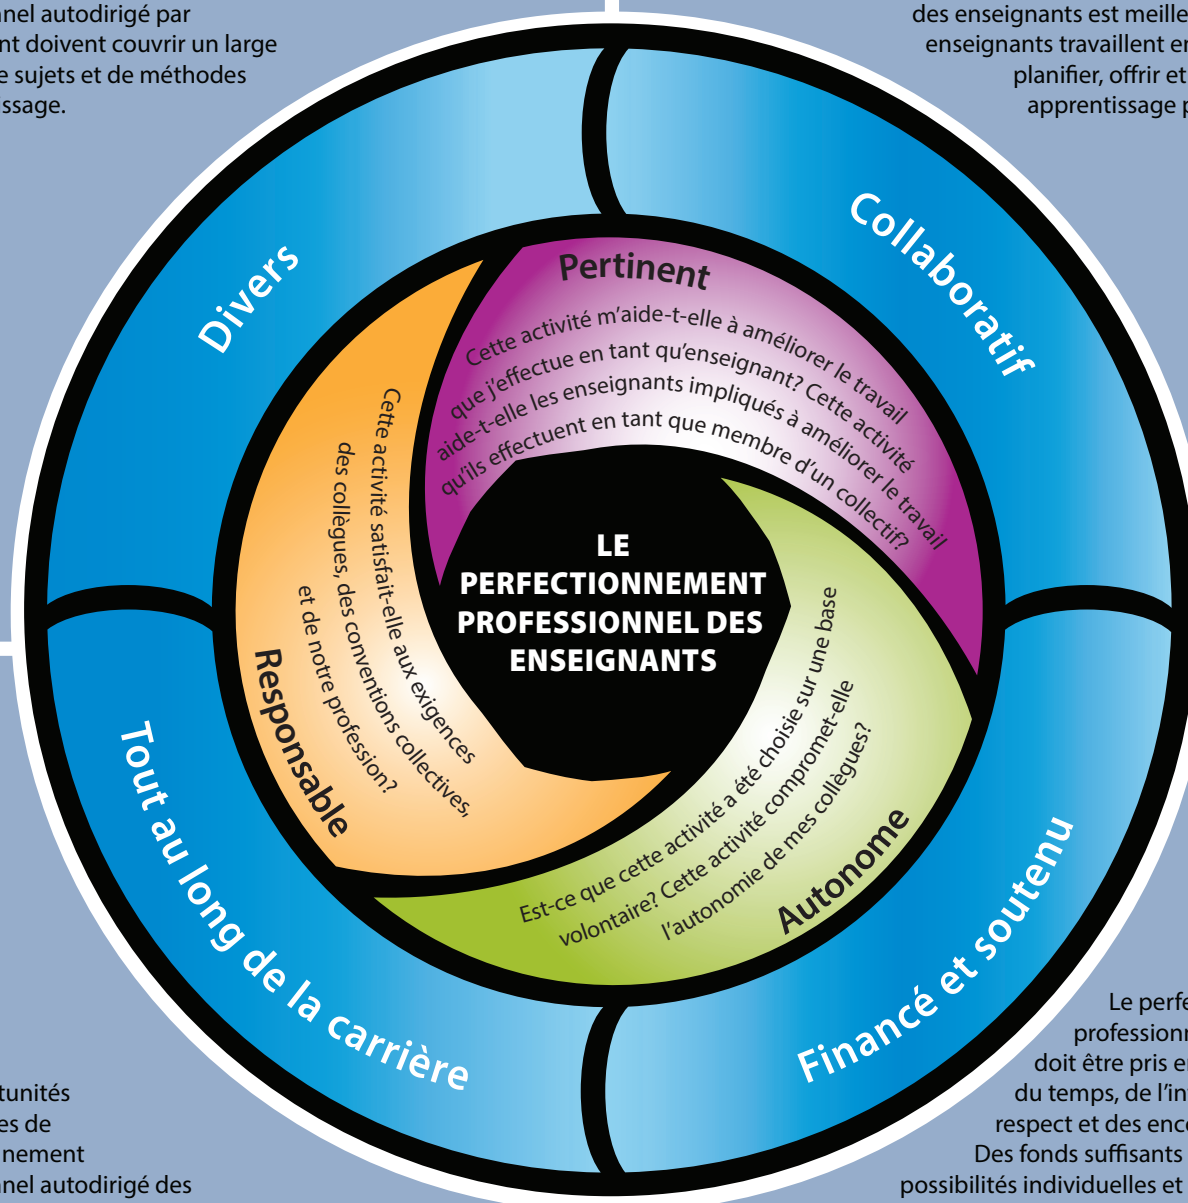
nel autodirigé par
nt doivent couvrir un large
e sujets et de méthodes
ssage.

des enseignants est meille
enseignants travaillent e
planifier, offrir et
apprentissage p

Divers

Collaboratif

Pertinent

Cette activité m'aide-t-elle à améliorer le travail que j'effectue en tant qu'enseignant? Cette activité aide-t-elle les enseignants impliqués à améliorer le travail qu'ils effectuent en tant que membre d'un collectif?

Cette activité satisfait-elle aux exigences des collègues, des conventions collectives, et de notre profession?

Responsable

LE PERFECTIONNEMENT PROFESSIONNEL DES ENSEIGNANTS

Est-ce que cette activité a été choisie sur une base volontaire? Cette activité compromet-elle l'autonomie de mes collègues?

Autonome

Tout au long de la carrière

Financé et soutenu

Le perfe
profession
doit être pris e
du temps, de l'in
respect et des enc
Des fonds suffisants
possibilités individuelles et

tunités
es de
nement
nel autodirigé des